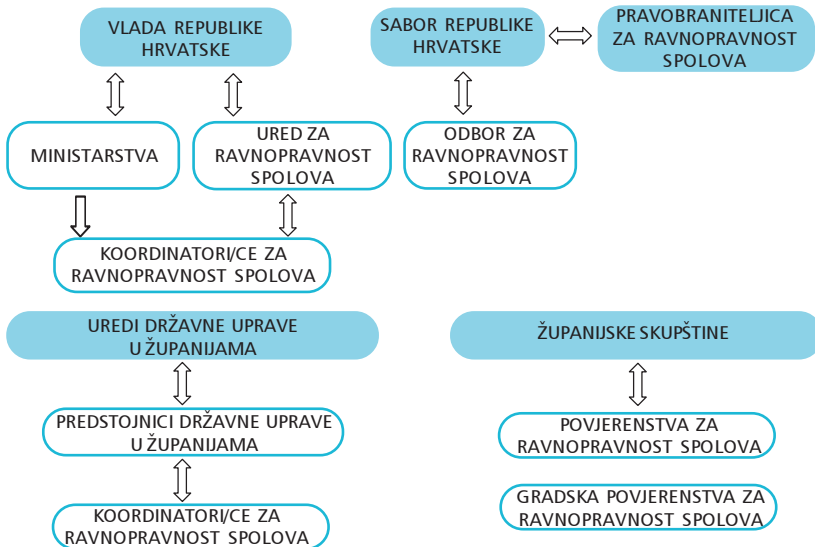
VLADA REPUBLIKE HRVATSKE

SABOR REPUBLIKE HRVATSKE

PRAVOBRANITELJICA ZA RAVNOPRAVNOST SPOLOVA

MINISTARSTVA

URED ZA RAVNOPRAVNOST SPOLOVA

ODBOR ZA RAVNOPRAVNOST SPOLOVA

KOORDINATORI/CE ZA RAVNOPRAVNOST SPOLOVA

UREDI DRŽAVNE UPRAVE U ŽUPANIJAMA

ŽUPANIJSKE SKUPŠTINE

PREDSTOJNICI DRŽAVNE UPRAVE U ŽUPANIJAMA

POVJERENSTVA ZA RAVNOPRAVNOST SPOLOVA

GRADSKA POVJERENSTVA ZA RAVNOPRAVNOST SPOLOVA

KOORDINATORI/CE ZA RAVNOPRAVNOST SPOLOVA